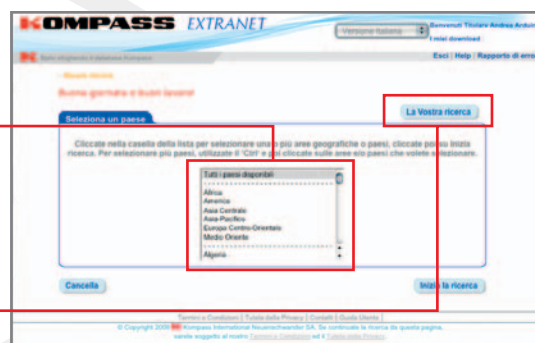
KOMPASS EXTRANET

Versione italiana

Benvenuti Titolare Andrea Ardui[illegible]
I miei download

Esci | Help | Rapporto di erro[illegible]

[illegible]

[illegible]

Buona giornata e buon lavoro!

La Vostra ricerca

Seleziona un paese

Cliccate nella casella della lista per selezionare una o più aree geografiche o paesi, cliccate poi su Inizia ricerca. Per selezionare più paesi, utilizzate il 'Ctrl' e poi cliccate sulle aree e/o paesi che volete selezionare.

Tutti i paesi disponibili
Africa
America
Asia Centrale
Asia-Pacifico
Europa Centro-Orientale
Medio Oriente
Algeria

Cancella

Inizia la ricerca

Termini e Condizioni | Tutela della Privacy | Contatti | Guida Utente
© Copyright 2009 Kompass International Neuenschwander SA. Se continuate la ricerca da questa pagina, sarete soggetto al nostro Termini e Condizioni ed il Tutela della Privacy.